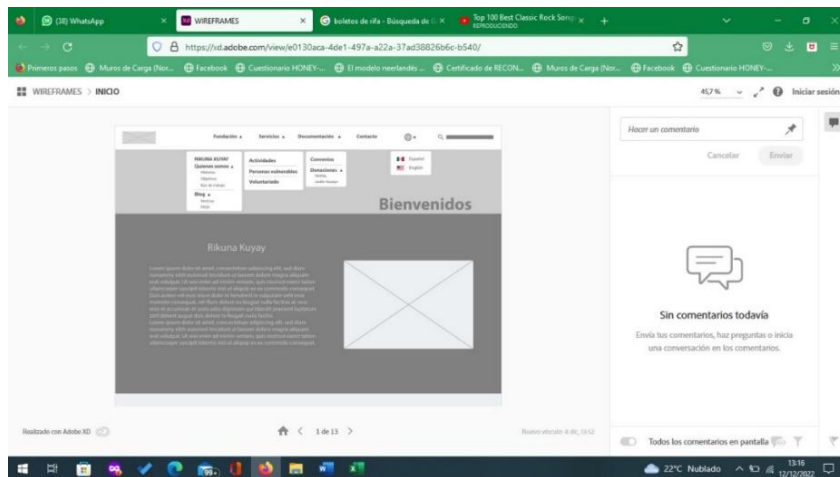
(38) WhatsApp
WIREFRAMES
boletos de rifa - Búsqueda de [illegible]
Top 100 Best Classic Rock Songs
REPRODUCIENDO
https://xd.adobe.com/view/e0130aca-4de1-497a-a22a-37ad38826b6c-b540/
Primeros pasos
Muros de Carga (Nor...
Facebook
Cuestionario HONEY-...
El modelo neerlandés ...
Certificado de RECON...
Muros de Carga (Nor...
Facebook
Cuestionario HONEY-...
WIREFRAMES > INICIO
457 %
Iniciar sesión

Fundación
Servicios
Documentación
Contacto

RIKUNA KUYAY
Quienes somos
Actividades
Personas vulnerables
Voluntariado
Convenios
Donaciones
Blog
Español
English

Bienvenidos

Rikuna Kuyay

Hacer un comentario
Cancelar
Enviar

Sin comentarios todavía
Envía tus comentarios, haz preguntas o inicia una conversación en los comentarios.

Realizado con Adobe XD
1 de 13
Todos los comentarios en pantalla
22°C Nublado
13:16
12/12/2022